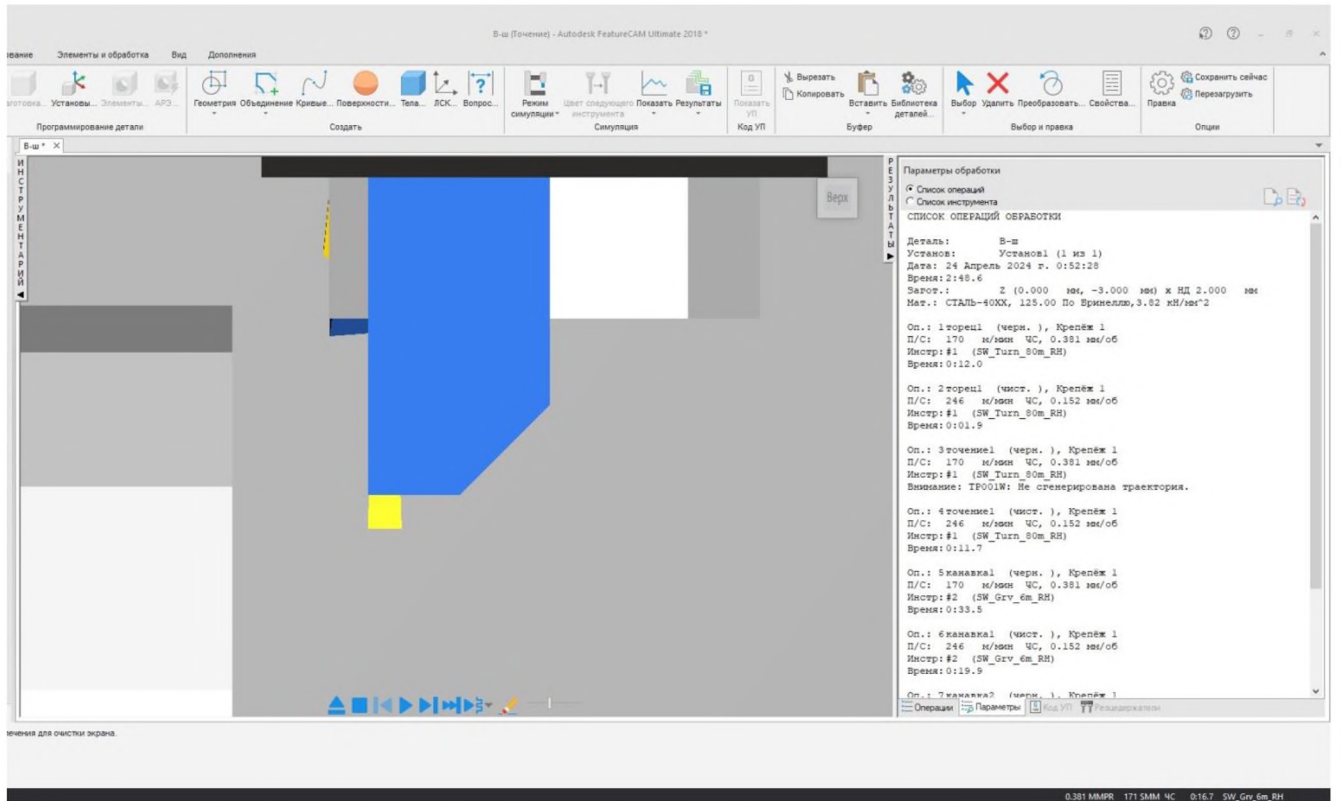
В-ш (Точение) - Autodesk FeatureCAM Ultimate 2018 *

вание Элементы и обработка Вид Дополнения

аготовка... Установы... Элементы... АРЭ... Геометрия Объединение Кривые... Поверхности... Тела... ЛСК... Вопрос... Режим симуляции Цвет следующего инструмента Показать Результаты Показать УП Вырезать Копировать Вставить Библиотека деталей... Выбор Удалить Преобразовать... Свойства... Правка Сохранить сейчас Перезагрузить

Программирование детали Создать Симуляция Код УП Буфер Выбор и правка Опции

В-ш * ×

ИНСТРУМЕНТАРИЙ

Верх

РЕЗУЛЬТАТЫ

Параметры обработки
Список операций
Список инструмента

СПИСОК ОПЕРАЦИЙ ОБРАБОТКИ

Деталь: В-ш
Установ: Установ1 (1 из 1)
Дата: 24 Апрель 2024 г. 0:52:28
Время: 2:48.6
Загот.: Z (0.000 мм, -3.000 мм) x НД 2.000 мм
Мат.: СТАЛЬ-40ХХ, 125.00 По Бринеллю, 3.82 кН/мм^2

Оп.: 1 торец1 (черн. ), Крепёж 1
П/С: 170 м/мин ЧС, 0.381 мм/об
Инстр: #1 (SW_Turn_80m_RH)
Время: 0:12.0

Оп.: 2 торец1 (чист. ), Крепёж 1
П/С: 246 м/мин ЧС, 0.152 мм/об
Инстр: #1 (SW_Turn_80m_RH)
Время: 0:01.9

Оп.: 3 точение1 (черн. ), Крепёж 1
П/С: 170 м/мин ЧС, 0.381 мм/об
Инстр: #1 (SW_Turn_80m_RH)
Внимание: TP001W: Не сгенерирована траектория.

Оп.: 4 точение1 (чист. ), Крепёж 1
П/С: 246 м/мин ЧС, 0.152 мм/об
Инстр: #1 (SW_Turn_80m_RH)
Время: 0:11.7

Оп.: 5 канавка1 (черн. ), Крепёж 1
П/С: 170 м/мин ЧС, 0.381 мм/об
Инстр: #2 (SW_Grv_6m_RH)
Время: 0:33.5

Оп.: 6 канавка1 (чист. ), Крепёж 1
П/С: 246 м/мин ЧС, 0.152 мм/об
Инстр: #2 (SW_Grv_6m_RH)
Время: 0:19.9

Оп.: 7 канавка2 (черн. ), Крепёж 1

Операции Параметры Код УП Резцедержатели

лечения для очистки экрана.

0.381 MMPR 171 SMM ЧС 0:16.7 SW_Grv_6m_RH